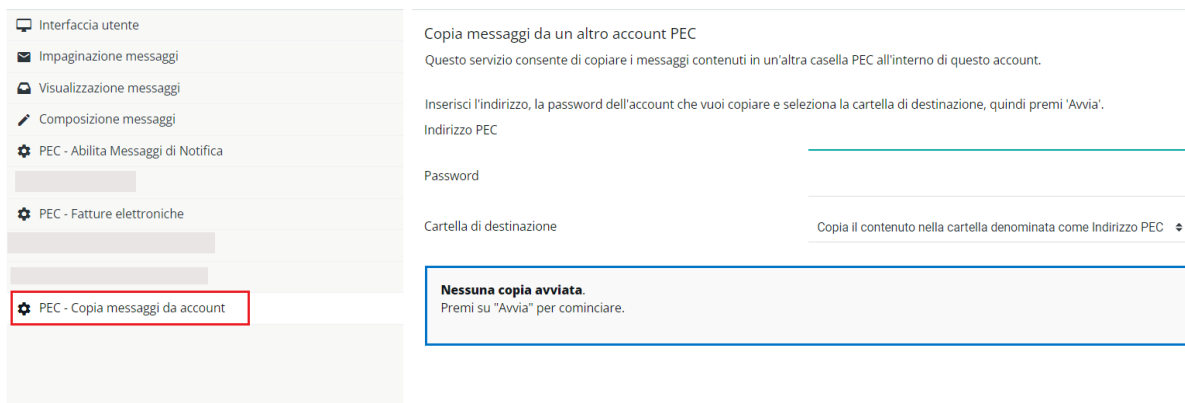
Interfaccia utente
Impaginazione messaggi
Visualizzazione messaggi
Composizione messaggi
PEC - Abilita Messaggi di Notifica
PEC - Fatture elettroniche
PEC - Copia messaggi da account

Copia messaggi da un altro account PEC
Questo servizio consente di copiare i messaggi contenuti in un'altra casella PEC all'interno di questo account.

Inserisci l'indirizzo, la password dell'account che vuoi copiare e seleziona la cartella di destinazione, quindi premi 'Avvia'.
Indirizzo PEC

Password

Cartella di destinazione
Copia il contenuto nella cartella denominata come Indirizzo PEC

**Nessuna copia avviata**.
Premi su "Avvia" per cominciare.